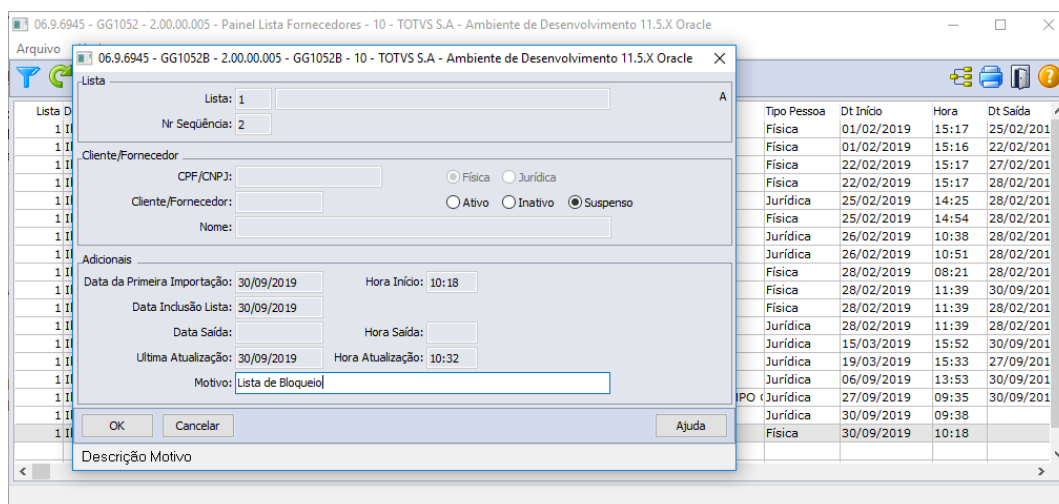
06.9.6945 - GG1052 - 2.00.00.005 - Painel Lista Fornecedores - 10 - TOTVS S.A - Ambiente de Desenvolvimento 11.5.X Oracle

Arquivo

06.9.6945 - GG1052B - 2.00.00.005 - GG1052B - 10 - TOTVS S.A - Ambiente de Desenvolvimento 11.5.X Oracle

Lista
Lista: 1
A
Nr Seqüência: 2

Cliente/Fornecedor
CPF/CNPJ:
Física Jurídica
Cliente/Fornecedor:
Ativo Inativo Suspenso
Nome:

Adicionais
Data da Primeira Importação: 30/09/2019
Hora Início: 10:18
Data Inclusão Lista: 30/09/2019
Data Saída:
Hora Saída:
Ultima Atualização: 30/09/2019
Hora Atualização: 10:32
Motivo: Lista de Bloqueio

OK Cancelar Ajuda

Descrição Motivo

| Lista | D | Tipo Pessoa | Dt Início | Hora | Dt Saída |
|---|---|---|---|---|---|
| 1 | I | Física | 01/02/2019 | 15:17 | 25/02/201 |
| 1 | I | Física | 01/02/2019 | 15:16 | 22/02/201 |
| 1 | I | Física | 22/02/2019 | 15:17 | 27/02/201 |
| 1 | I | Física | 22/02/2019 | 15:17 | 28/02/201 |
| 1 | I | Jurídica | 25/02/2019 | 14:25 | 28/02/201 |
| 1 | I | Física | 25/02/2019 | 14:54 | 28/02/201 |
| 1 | I | Jurídica | 26/02/2019 | 10:38 | 28/02/201 |
| 1 | I | Jurídica | 26/02/2019 | 10:51 | 28/02/201 |
| 1 | I | Física | 28/02/2019 | 08:21 | 28/02/201 |
| 1 | I | Física | 28/02/2019 | 11:39 | 30/09/201 |
| 1 | I | Física | 28/02/2019 | 11:39 | 28/02/201 |
| 1 | I | Jurídica | 28/02/2019 | 11:39 | 28/02/201 |
| 1 | I | Jurídica | 15/03/2019 | 15:52 | 30/09/201 |
| 1 | I | Jurídica | 19/03/2019 | 15:33 | 27/09/201 |
| 1 | I | Jurídica | 06/09/2019 | 13:53 | 30/09/201 |
| 1 | I IPO ( | Jurídica | 27/09/2019 | 09:35 | 30/09/201 |
| 1 | I | Jurídica | 30/09/2019 | 09:38 | |
| 1 | I | Física | 30/09/2019 | 10:18 | |